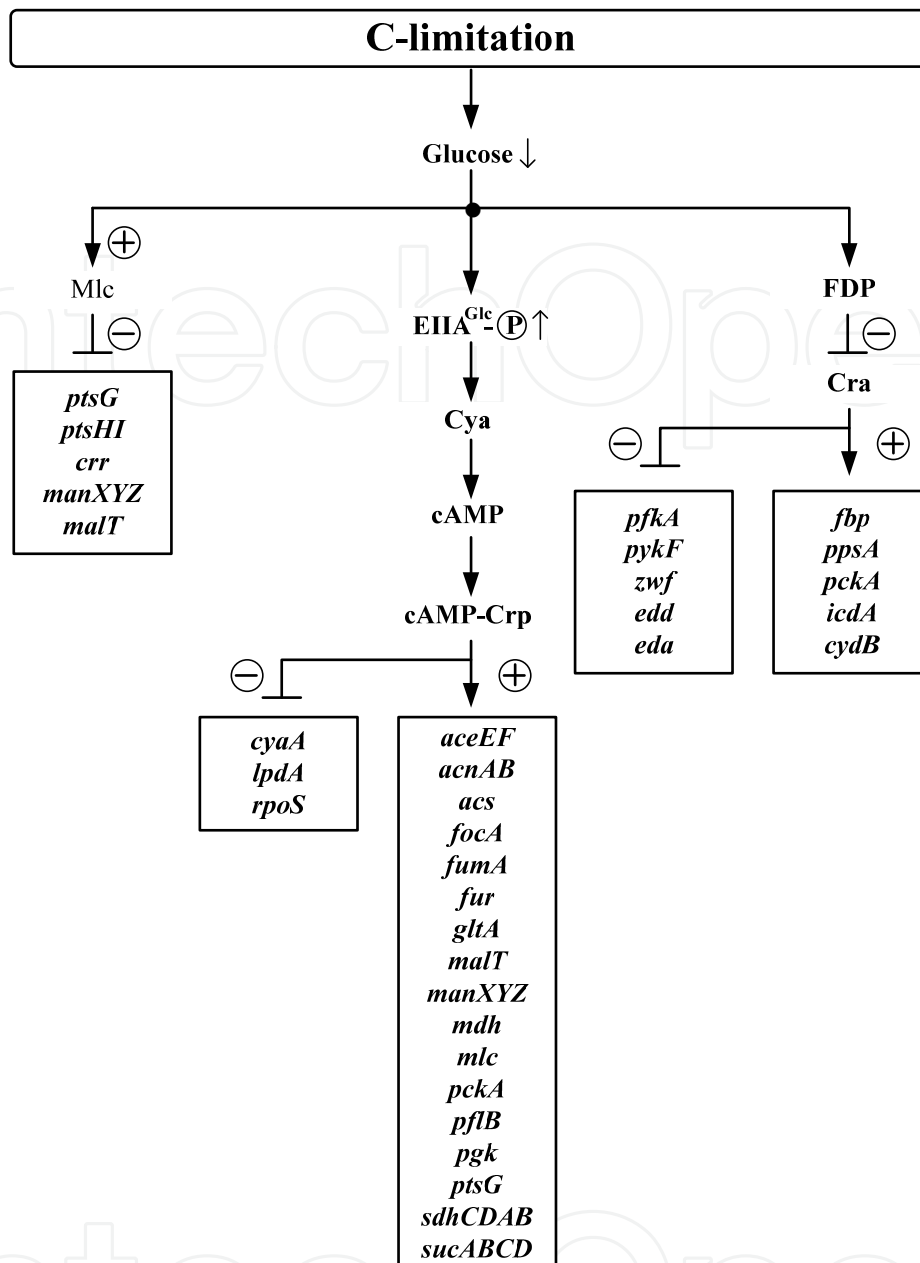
C-limitation

Glucose ↓

⊕

Mlc

⊖

ptsG
ptsHI
crr
manXYZ
malT

EIIA$^{Glc}$-Ⓟ↑

Cya

cAMP

cAMP-Crp

⊖

cyaA
lpdA
rpoS

⊕

aceEF
acnAB
acs
focA
fumA
fur
gltA
malT
manXYZ
mdh
mlc
pckA
pflB
pgk
ptsG
sdhCDAB
sucABCD

FDP

⊖

Cra

⊖

pfkA
pykF
zwf
edd
eda

⊕

fbp
ppsA
pckA
icdA
cydB